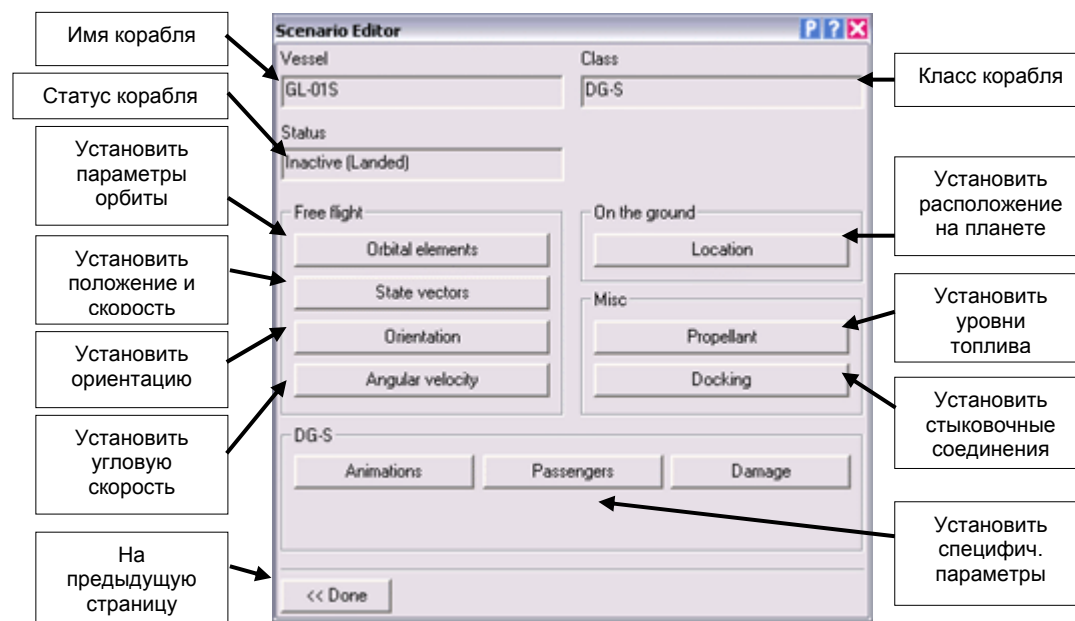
Scenario Editor

Vessel
GL-01S

Class
DG-S

Status
Inactive (Landed)

Free flight
Orbital elements
State vectors
Orientation
Angular velocity

On the ground
Location

Misc
Propellant
Docking

DG-S
Animations
Passengers
Damage

<< Done

Имя корабля

Статус корабля

Установить параметры орбиты

Установить положение и скорость

Установить ориентацию

Установить угловую скорость

На предыдущую страницу

Класс корабля

Установить расположение на планете

Установить уровни топлива

Установить стыковочные соединения

Установить специфич. параметры